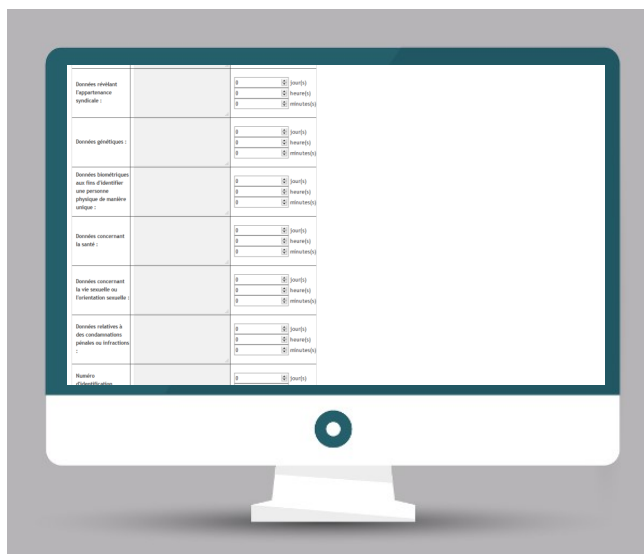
| | | |
|---|---|---|
| Données révélant l'appartenance syndicale : | | 0 jour(s) 0 heure(s) 0 minutes(s) |
| Données génétiques : | | 0 jour(s) 0 heure(s) 0 minutes(s) |
| Données biométriques aux fins d'identifier une personne physique de manière unique : | | 0 jour(s) 0 heure(s) 0 minutes(s) |
| Données concernant la santé : | | 0 jour(s) 0 heure(s) 0 minutes(s) |
| Données concernant la vie sexuelle ou l'orientation sexuelle : | | 0 jour(s) 0 heure(s) 0 minutes(s) |
| Données relatives à des condamnations pénales ou infractions : | | 0 jour(s) 0 heure(s) 0 minutes(s) |
| Numéro d'identification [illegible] | | 0 jour(s) |